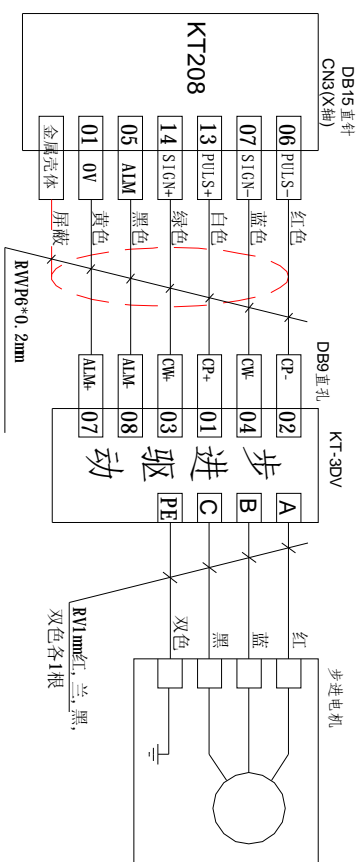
KT208

DB15 直针
CN3(X轴)

06 PULS-
07 SIGN-
13 PULS+
14 SIGN+
05 ALM
01 0V
金属壳体

红色
蓝色
白色
绿色
黑色
黄色
屏蔽

RVVP6*0.2mm

DB9 直孔

CP-
CW-
CP+
CW+
ALM-
ALM+

02
04
01
03
08
07

KT-3DV

步进驱动

A
B
C
PE

红
蓝
黑
双色

RV1mm红,兰,黑,
双色各1根

步进电机